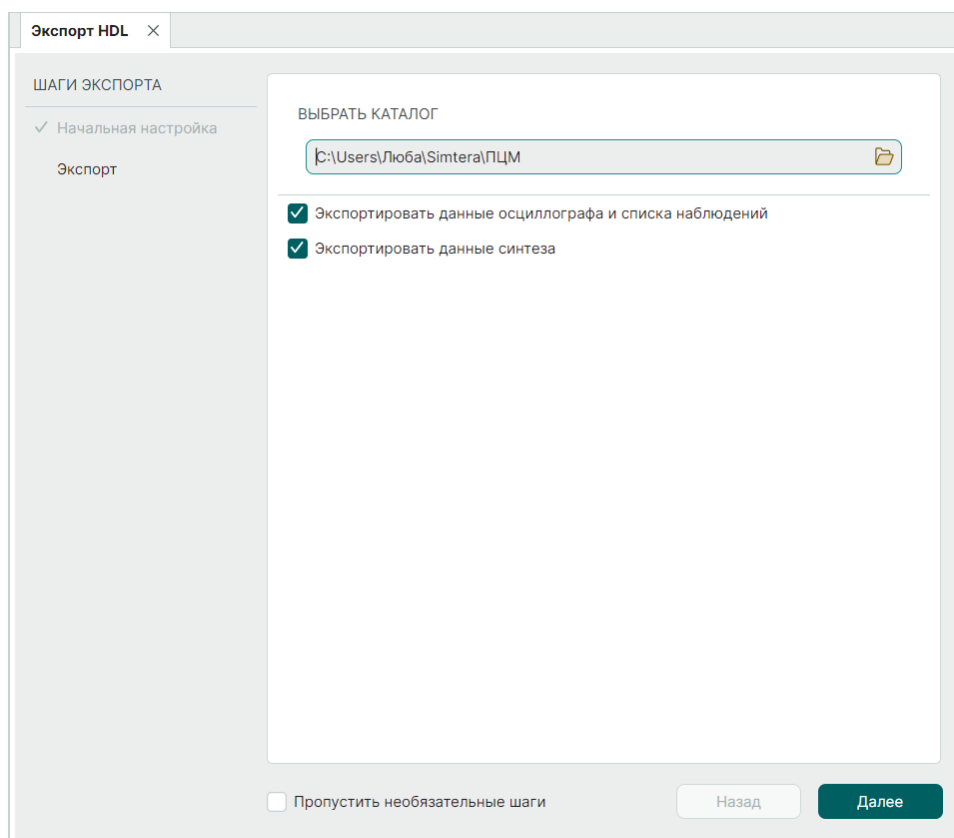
Экспорт HDL ×

ШАГИ ЭКСПОРТА

✓ Начальная настройка

Экспорт

ВЫБРАТЬ КАТАЛОГ

C:\Users\Люба\Simtera\ПЦМ

Экспортировать данные осциллографа и списка наблюдений

Экспортировать данные синтеза

Пропустить необязательные шаги

Назад

Далее